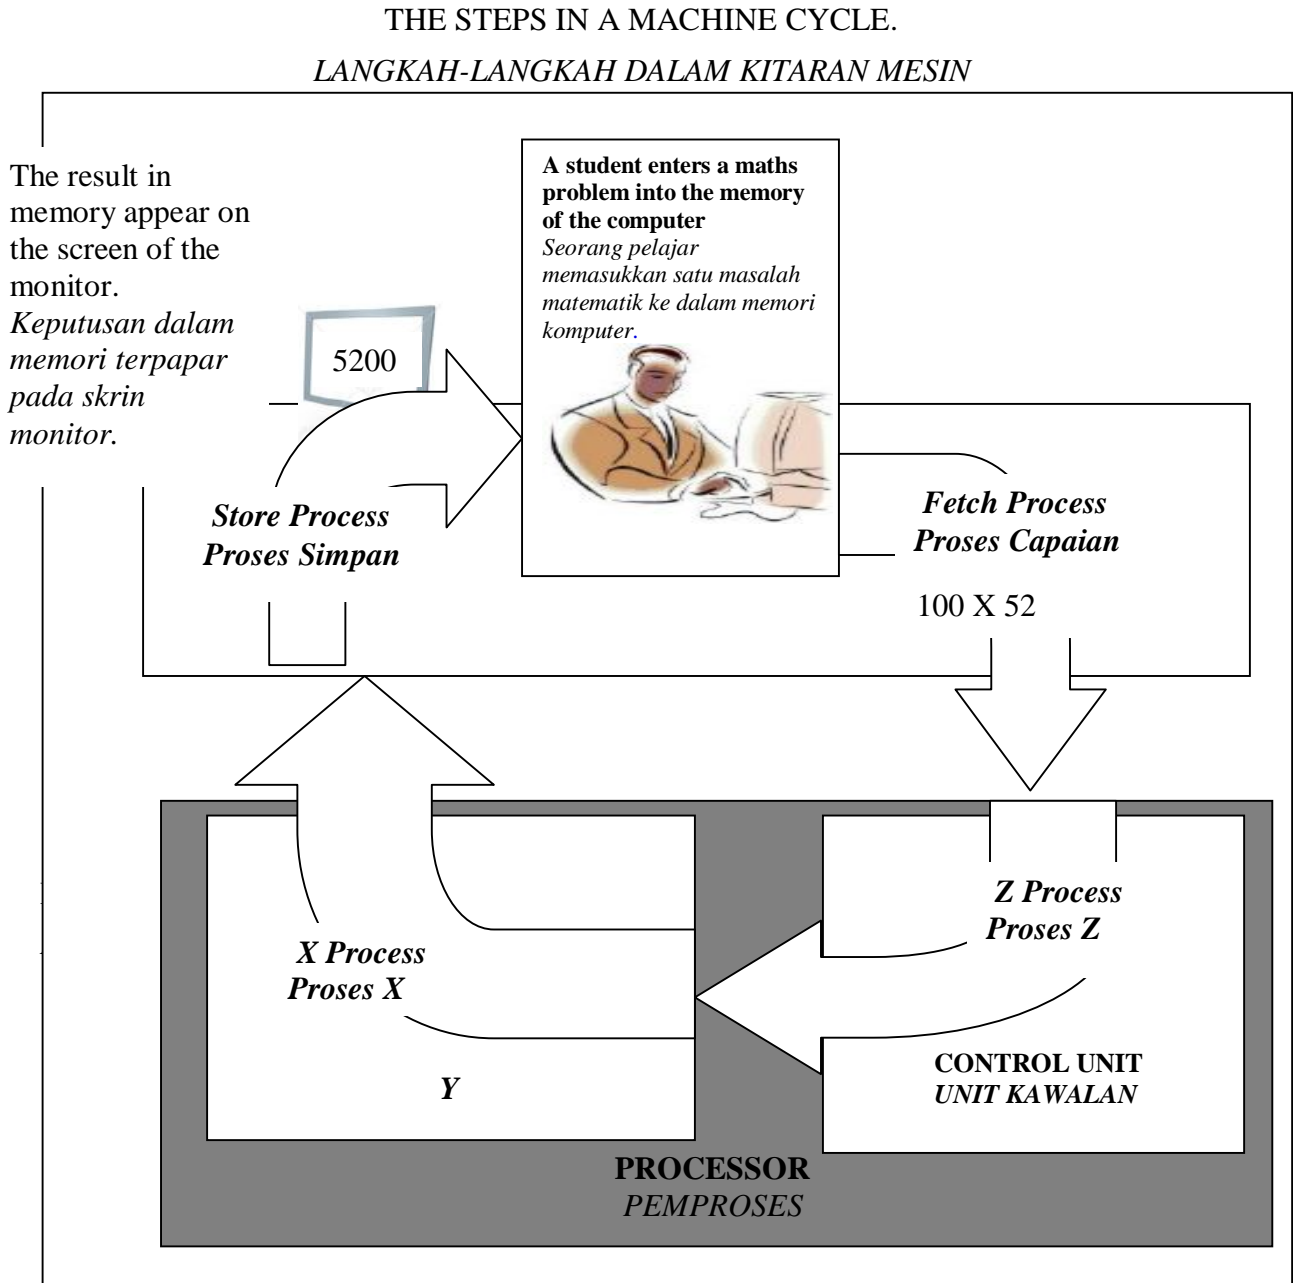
THE STEPS IN A MACHINE CYCLE.
*LANGKAH-LANGKAH DALAM KITARAN MESIN*

The result in memory appear on the screen of the monitor.
*Keputusan dalam memori terpapar pada skrin monitor.*

5200

**A student enters a maths problem into the memory of the computer**
*Seorang pelajar memasukkan satu masalah matematik ke dalam memori komputer.*

***Store Process***
***Proses Simpan***

***Fetch Process***
***Proses Capaian***

100 X 52

***Z Process***
***Proses Z***

***X Process***
***Proses X***

***Y***

**CONTROL UNIT**
***UNIT KAWALAN***

**PROCESSOR**
*PEMPROSES*